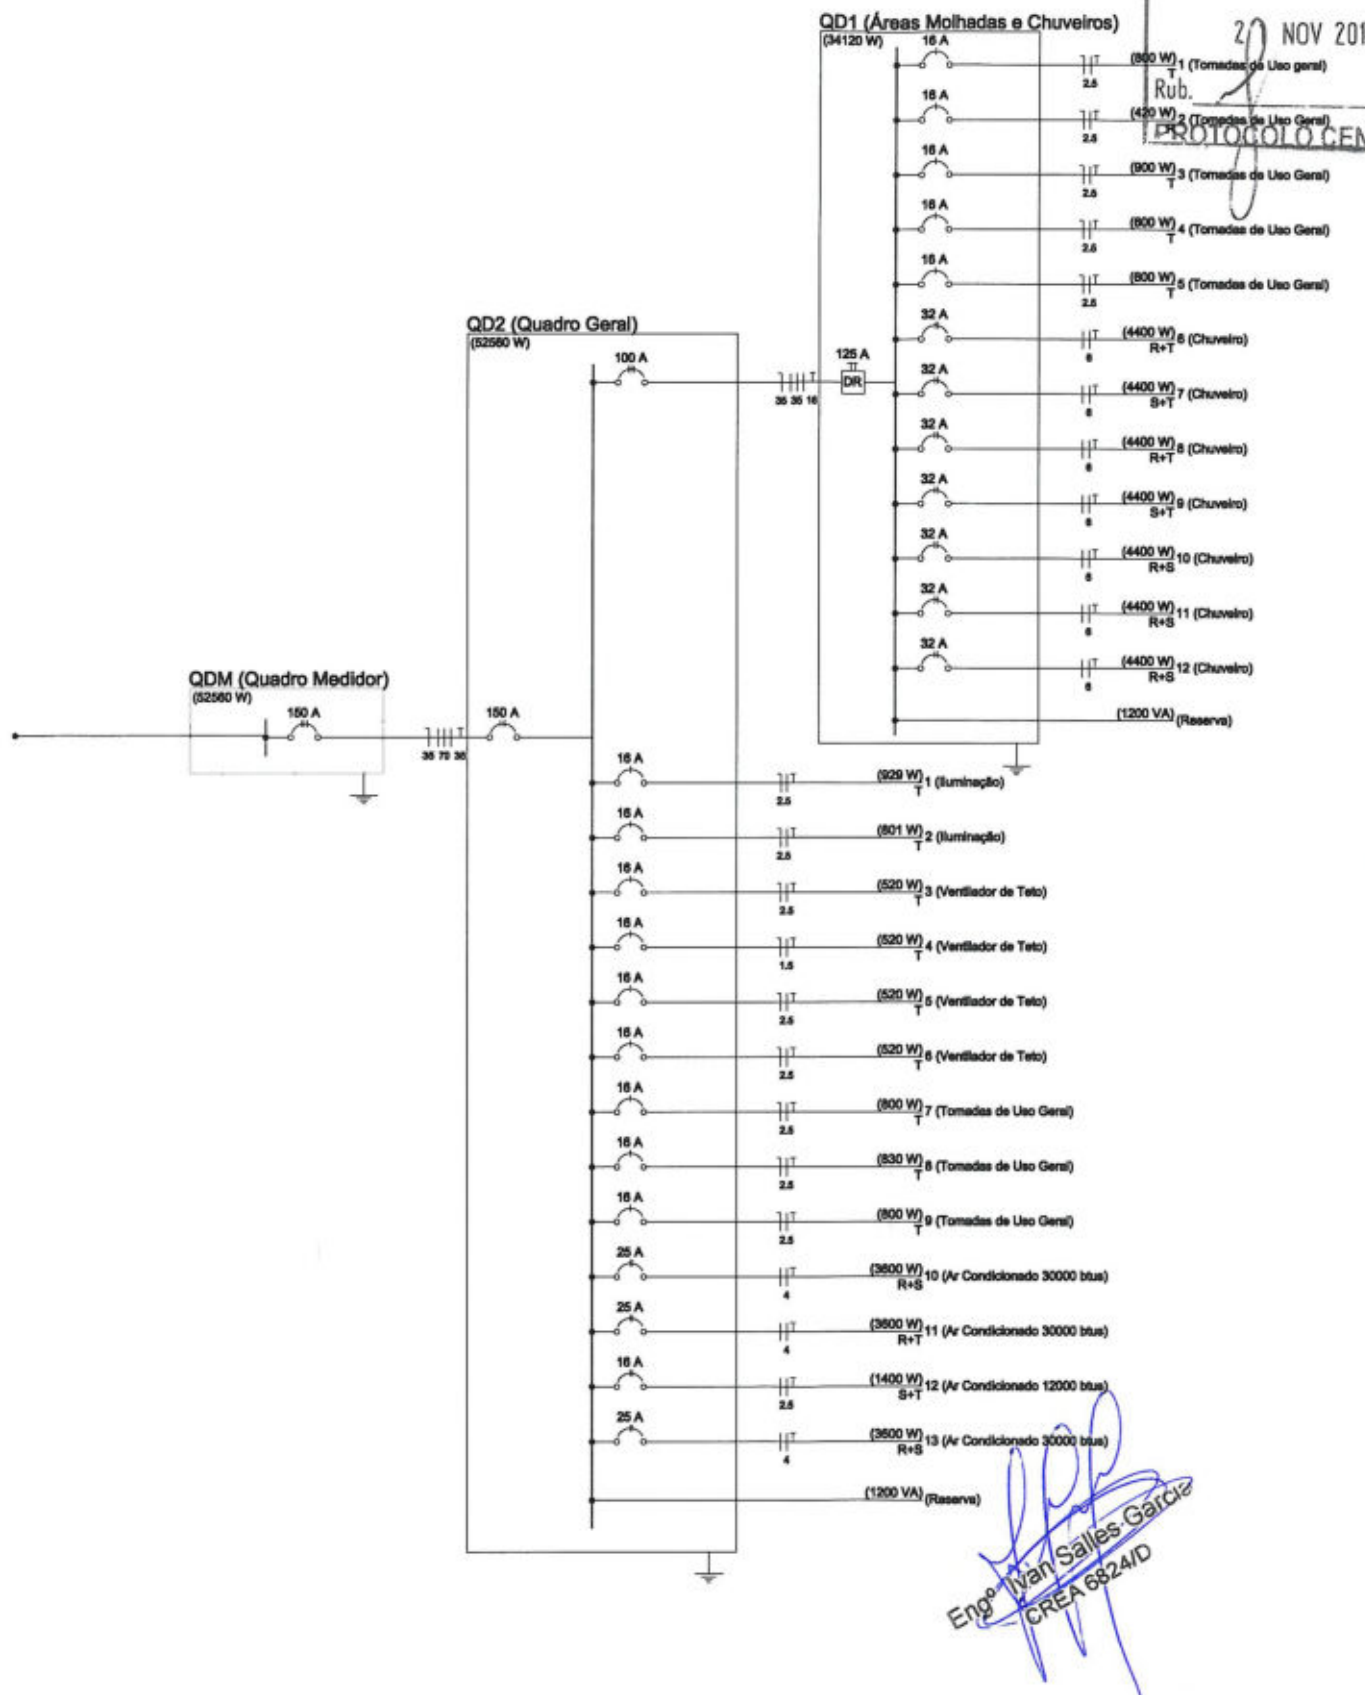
QD1 (Áreas Molhadas e Chuveiros)
(34120 W)

2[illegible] NOV 201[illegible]
Rub.
PROTOCOLO CEN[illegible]

16 A
(800 W) T 1 (Tomadas de Uso geral) 2.5
16 A
(420 W) T 2 (Tomadas de Uso Geral) 2.5
16 A
(900 W) T 3 (Tomadas de Uso Geral) 2.5
16 A
(800 W) T 4 (Tomadas de Uso Geral) 2.5
16 A
(800 W) T 5 (Tomadas de Uso Geral) 2.5
32 A
(4400 W) R+T 6 (Chuveiro) 6
125 A
DR
32 A
(4400 W) S+T 7 (Chuveiro) 6
32 A
(4400 W) R+T 8 (Chuveiro) 6
32 A
(4400 W) S+T 9 (Chuveiro) 6
32 A
(4400 W) R+S 10 (Chuveiro) 6
32 A
(4400 W) R+S 11 (Chuveiro) 6
32 A
(4400 W) R+S 12 (Chuveiro) 6
(1200 VA) (Reserva)

QD2 (Quadro Geral)
(52560 W)
100 A
35 35 16

QDM (Quadro Medidor)
(52560 W)
150 A
35 70 35
150 A

16 A
(929 W) T 1 (Iluminação) 2.5
16 A
(801 W) T 2 (Iluminação) 2.5
16 A
(520 W) T 3 (Ventilador de Teto) 2.5
16 A
(520 W) T 4 (Ventilador de Teto) 1.5
16 A
(520 W) T 5 (Ventilador de Teto) 2.5
16 A
(520 W) T 6 (Ventilador de Teto) 2.5
16 A
(800 W) T 7 (Tomadas de Uso Geral) 2.5
16 A
(830 W) T 8 (Tomadas de Uso Geral) 2.5
16 A
(800 W) T 9 (Tomadas de Uso Geral) 2.5
25 A
(3600 W) R+S 10 (Ar Condicionado 30000 btus) 4
25 A
(3600 W) R+T 11 (Ar Condicionado 30000 btus) 4
16 A
(1400 W) S+T 12 (Ar Condicionado 12000 btus) 2.5
25 A
(3600 W) R+S 13 (Ar Condicionado 30000 btus) 4
(1200 VA) (Reserva)

Engº Ivan Salles Garcia
CREA 6824/D